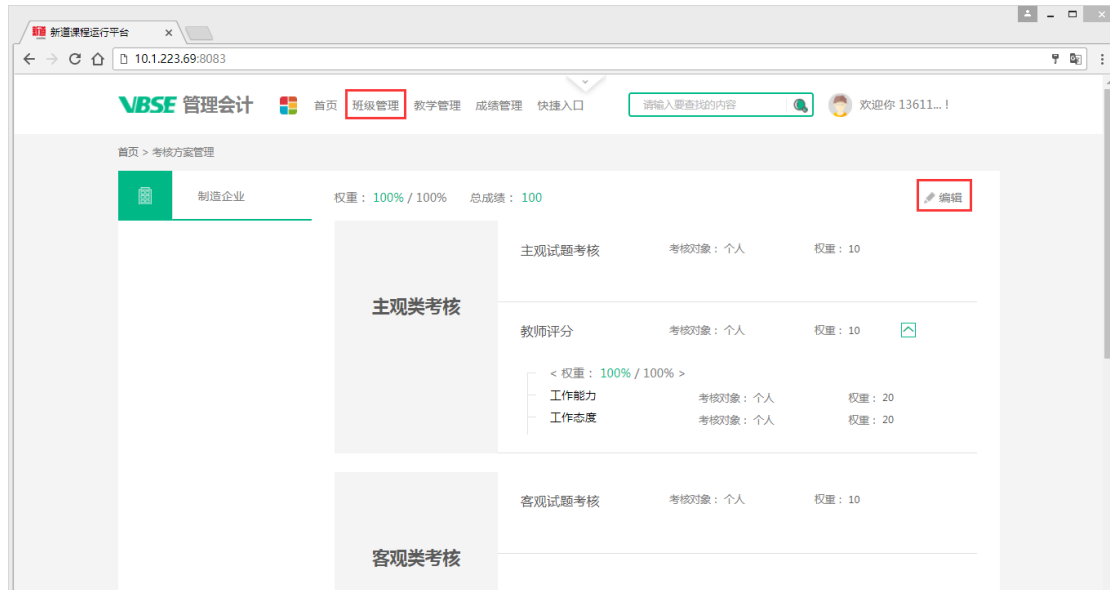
新道课程运行平台 ×

10.1.223.69:8083

VBSE 管理会计 首页 班级管理 教学管理 成绩管理 快捷入口 请输入要查找的内容 欢迎你 13611... !

首页 > 考核方案管理

制造企业

权重： 100% / 100% 总成绩： 100

编辑

主观类考核

主观试题考核 考核对象：个人 权重：10

教师评分 考核对象：个人 权重：10

< 权重： 100% / 100% >

工作能力 考核对象：个人 权重：20

工作态度 考核对象：个人 权重：20

客观类考核

客观试题考核 考核对象：个人 权重：10